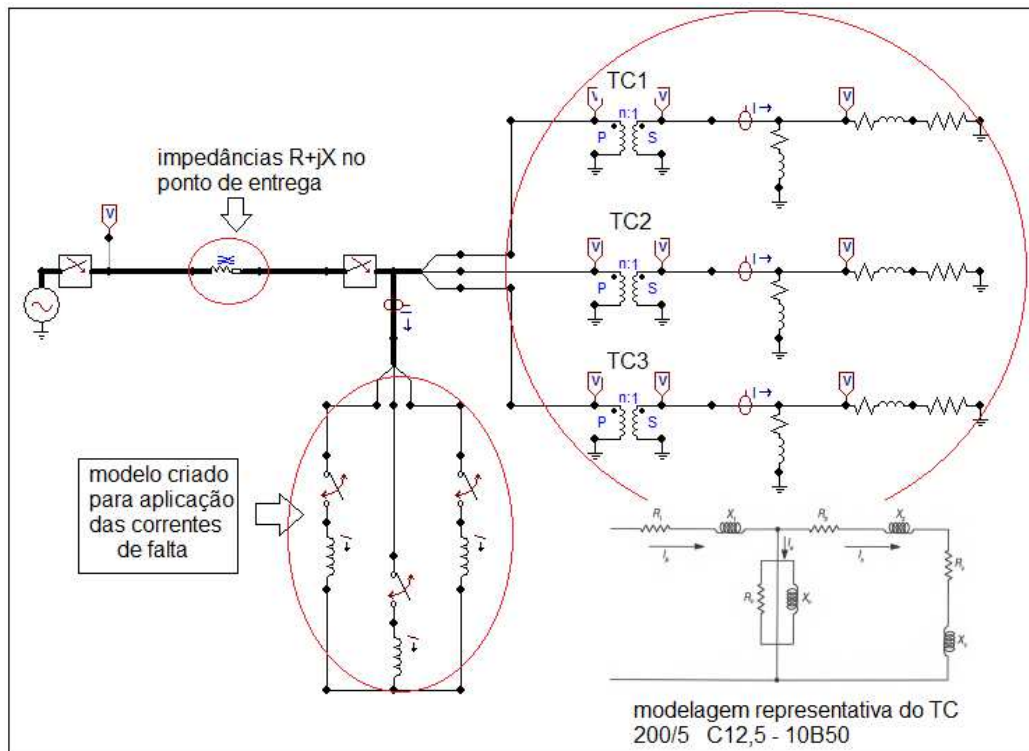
TC1

V

n:1

V

I

V

P

S

impedâncias R+jX no ponto de entrega

V

TC2

V

n:1

V

I

V

P

S

I

TC3

V

n:1

V

I

V

P

S

modelo criado para aplicação das correntes de falta

I

I

I

$R_1$

$X_1$

$R_2$

$X_2$

$I_p$

$I_e$

$I_s$

$R_e$

$X_e$

$R_b$

$X_b$

modelagem representativa do TC
200/5 C12,5 - 10B50